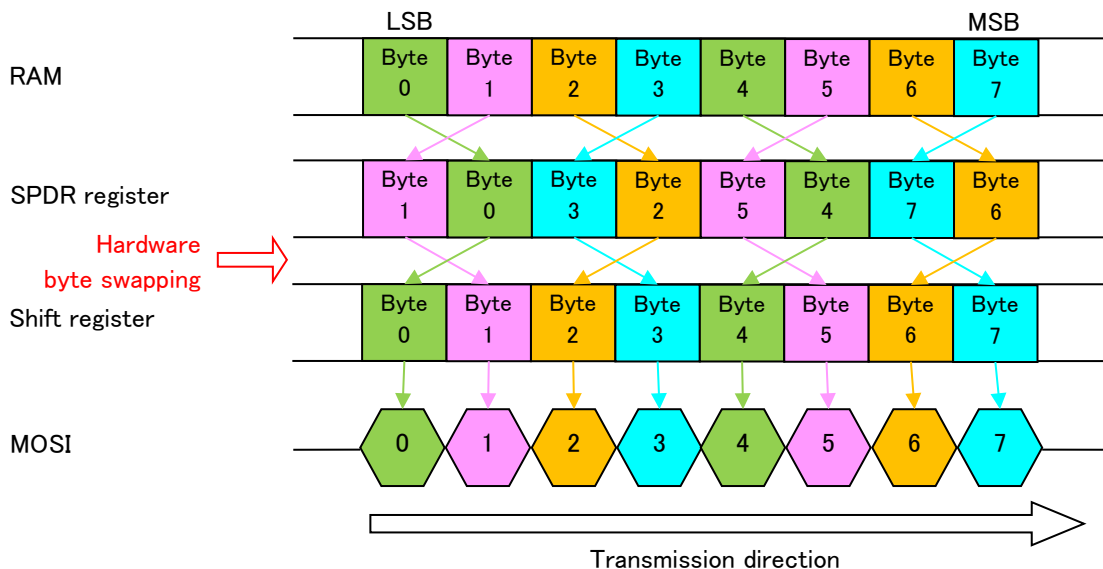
LSB

MSB

RAM

| Byte 0 | Byte 1 | Byte 2 | Byte 3 | Byte 4 | Byte 5 | Byte 6 | Byte 7 |
|---|---|---|---|---|---|---|---|

SPDR register

| Byte 1 | Byte 0 | Byte 3 | Byte 2 | Byte 5 | Byte 4 | Byte 7 | Byte 6 |
|---|---|---|---|---|---|---|---|

Hardware byte swapping

Shift register

| Byte 0 | Byte 1 | Byte 2 | Byte 3 | Byte 4 | Byte 5 | Byte 6 | Byte 7 |
|---|---|---|---|---|---|---|---|

MOSI

0 1 2 3 4 5 6 7

Transmission direction